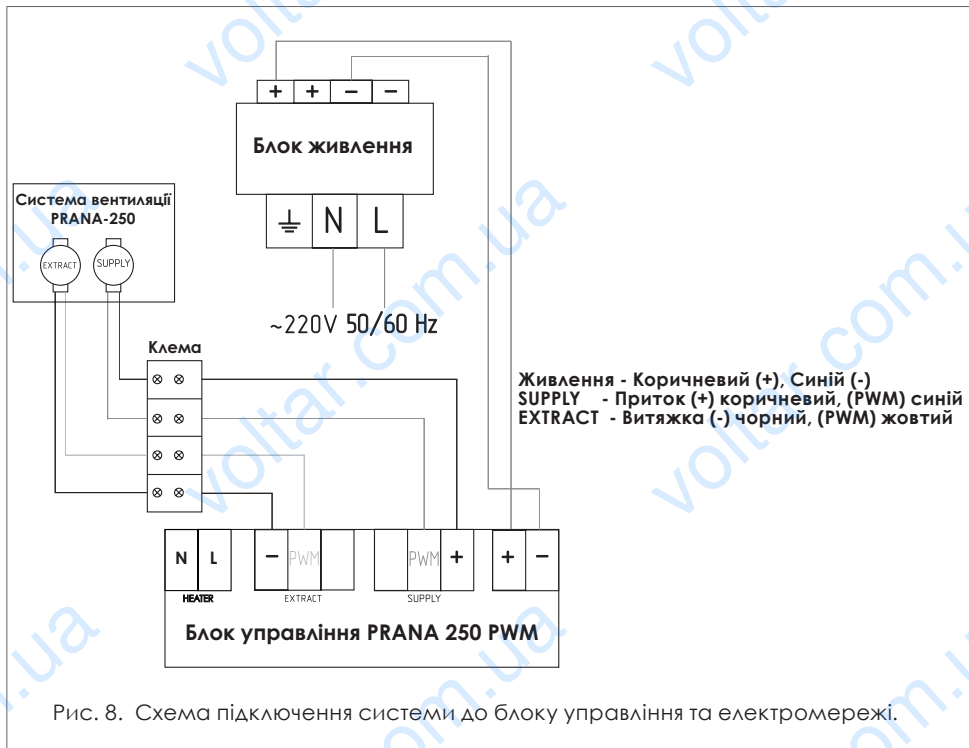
+ + − −

Блок живлення

N L

~220V 50/60 Hz

Система вентиляції PRANA-250

EXTRACT SUPPLY

Клема

Живлення - Коричневий (+), Синій (-)
SUPPLY - Приток (+) коричневий, (PWM) синій
EXTRACT - Витяжка (-) чорний, (PWM) жовтий

N L − PWM PWM + + −

HEATER EXTRACT SUPPLY

Блок управління PRANA 250 PWM

Рис. 8. Схема підключення системи до блоку управління та електромережі.

voltar.com.ua